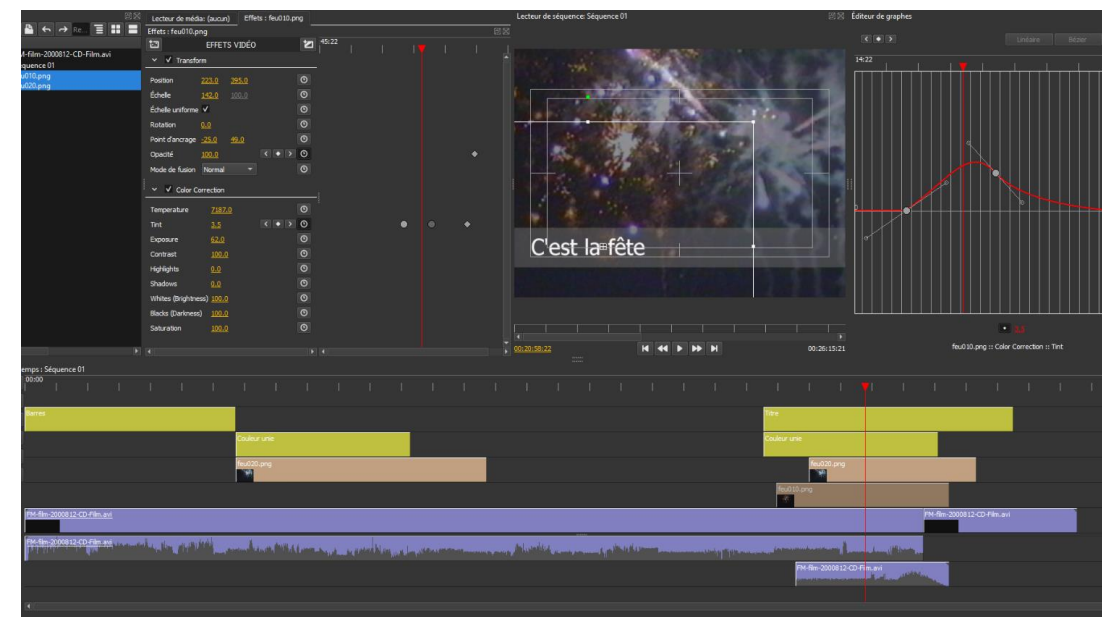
Re...
M-film-2000812-CD-Film.avi
équence 01
u010.png
u020.png

Lecteur de média: (aucun)
Effets : feu010.png
Effets : feu010.png
EFFETS VIDÉO
45:22
Transform
Position 223.0 295.0
Échelle 142.0 100.0
Échelle uniforme ✓
Rotation 0.0
Point d'ancrage -25.0 49.0
Opacité 100.0
Mode de fusion Normal
Color Correction
Temperature 7167.0
Tint 3.5
Exposure 62.0
Contrast 100.0
Highlights 0.0
Shadows 0.0
Whites (Brightness) 100.0
Blacks (Darkness) 100.0
Saturation 100.0

Lecteur de séquence: Séquence 01
C'est la fête
00:20:58:22
00:26:15:21

Éditeur de graphes
Linéaire
Bézier
14:22
3.5
feu010.png :: Color Correction :: Tint

emps : Séquence 01
00:00
Barres
Couleur unie
feu020.png
FM-film-2000812-CD-Film.avi
FM-film-2000812-CD-Film.avi
Titre
Couleur unie
feu020.png
feu010.png
FM-film-2000812-CD-Film.avi
FM-film-2000812-CD-Film.avi